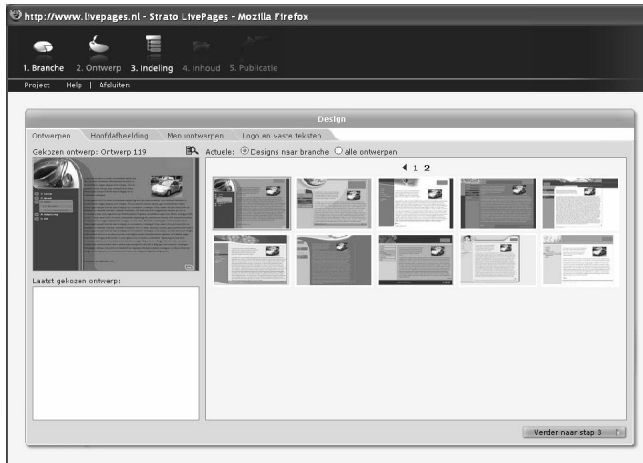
http://www.livepages.nl - Strato LivePages - Mozilla Firefox

1. Branche 2. Ontwerp 3. Indeling 4. Inhoud 5. Publicatie

Project Help | Afsluiten

Design

Ontwerpen Hoofdafbeelding Menu ontwerpen Logo en vaste teksten

Gekozen ontwerp: Ontwerp 119

Actuele: Designs naar branche alle ontwerpen

1 2

Laatst gekozen ontwerp:

Verder naar stap 3